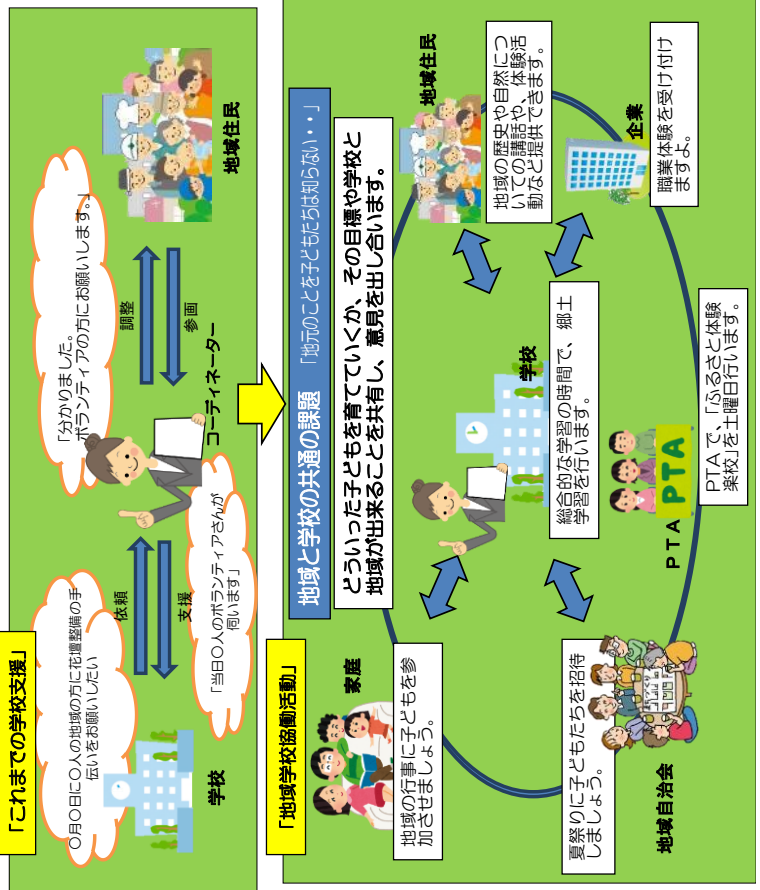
「これまでの学校支援」

○月○日に○人の地域の方に花壇整備の手伝いをお願いしたい

依頼

支援

「当日○人のボランティアさんが伺います」

「分かりました。ボランティアの方にお願いします。」

調整

参画

コーディネーター

学校

地域住民

「地域学校協働活動」

地域と学校の共通の課題

「地元のことを子どもたちは知らない・・」

どういった子どもを育てていくか、その目標や学校と地域が出来ることを共有し、意見を出し合います。

家庭

地域の行事に子どもを参加させましょう。

地域自治会

夏祭りに子どもたちを招待しましょう。

学校

総合的な学習の時間で、郷土学習を行います。

PTA

PTA

PTAで、「ふるさと体験楽校」を土曜日行います。

地域住民

地域の歴史や自然について の講話や、体験活動などを提供できます。

企業

職業体験を受け付けます。